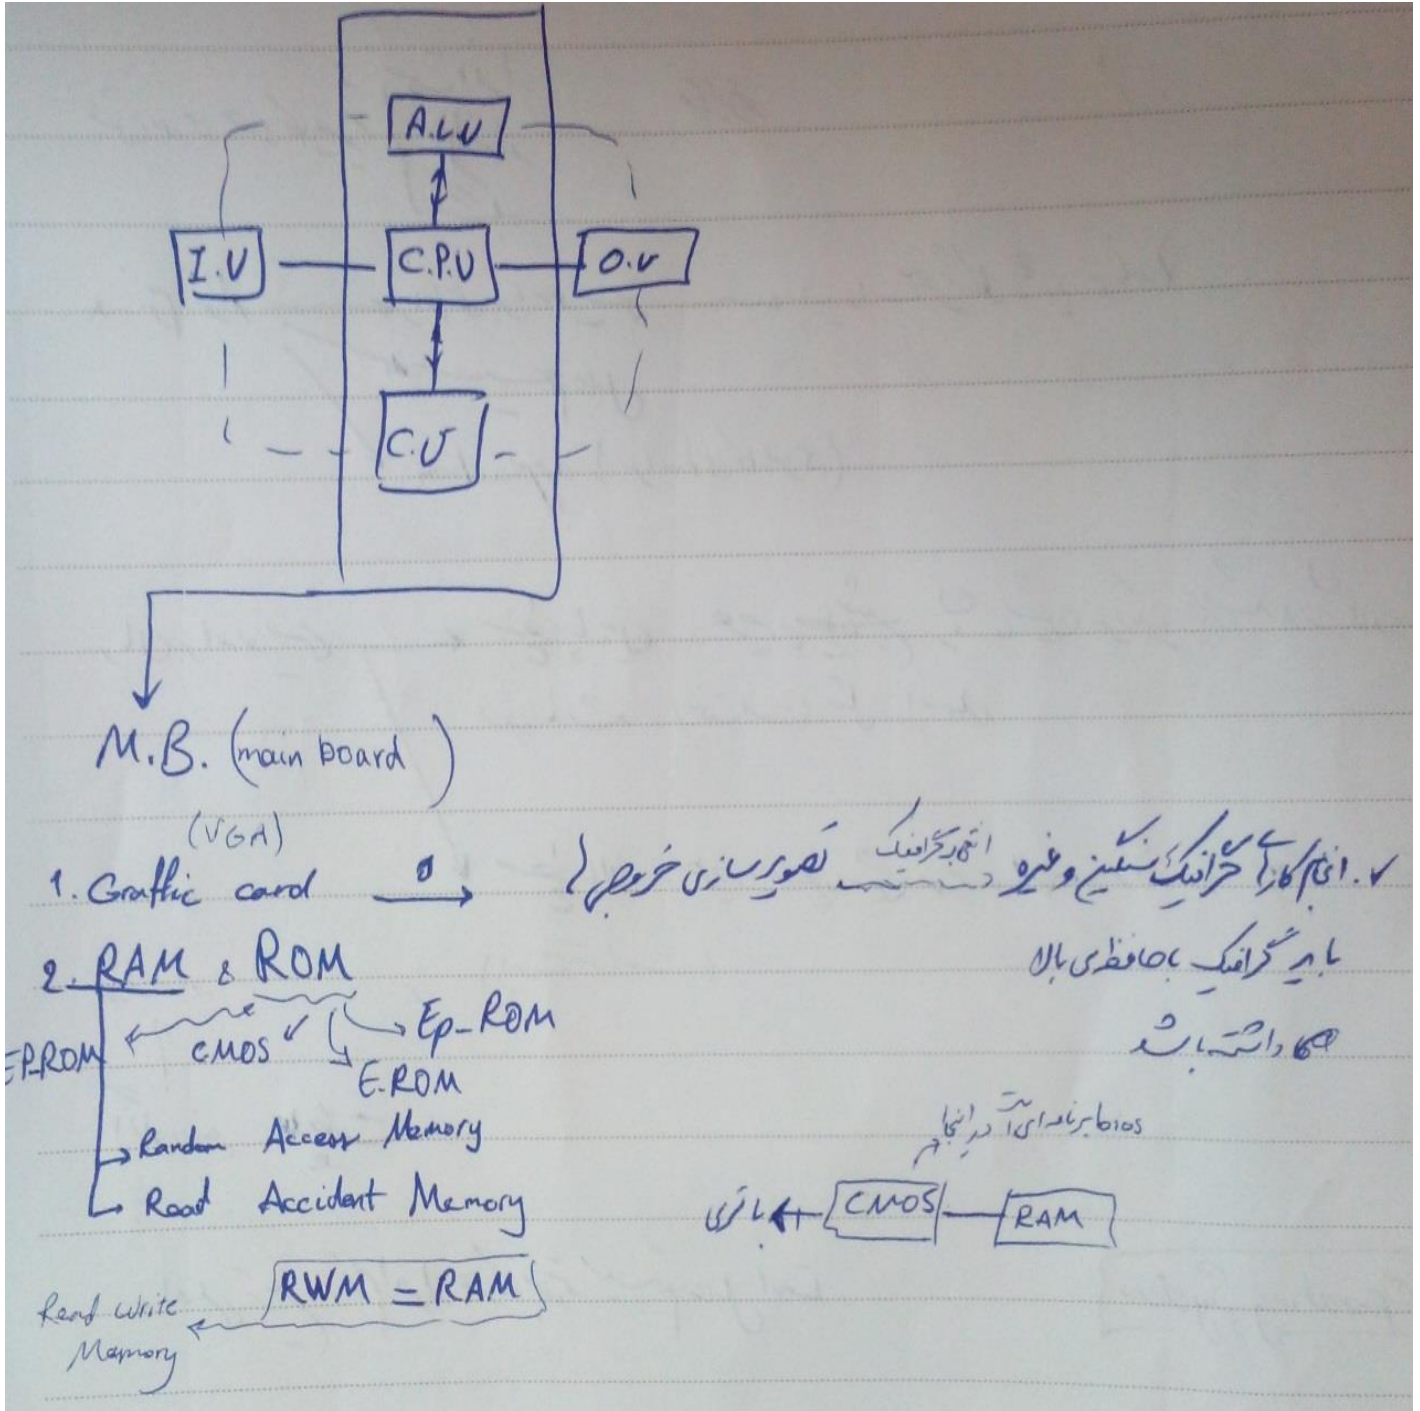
A.L.U

I.U

C.P.U

O.U

C.U

M.B. (main Board)

(VGA)
1. Graffic card → ۱. انجام کارهای گرافیک سنگین و غیره تصویر سازی خروجی ) انجام گرافیک

باید گرافیک با حافظی بالا داشته باشد

2. RAM & ROM

EP-ROM ← CMOS ✓ → Ep-ROM
E-ROM

→ Random Access Memory
→ Road Accident Memory

RWM = RAM

Read Write Memory

bios برنامه ای است در اینجا

باتری ← CMOS — RAM